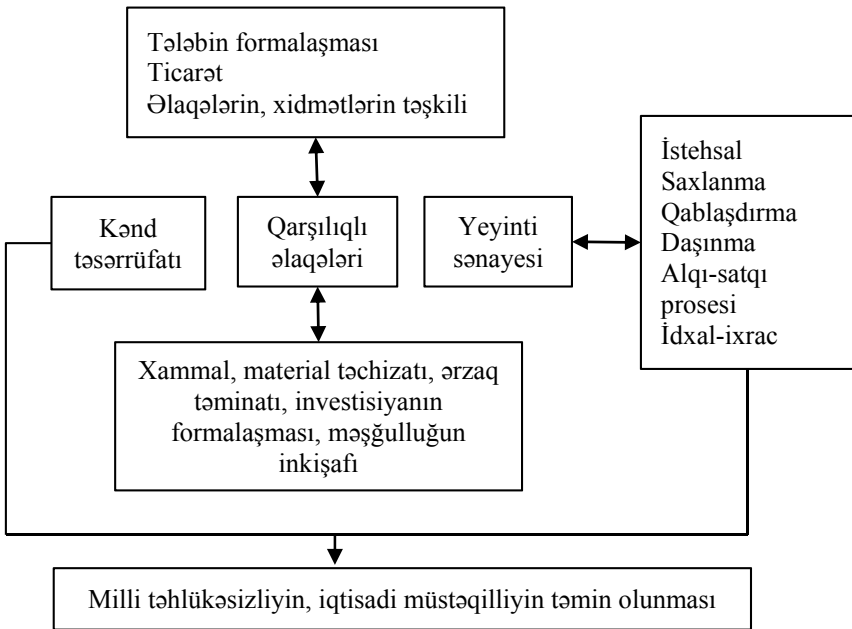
Tələbin formalaşması
Ticarət
Əlaqələrin, xidmətlərin təşkili

Kənd təsərrüfatı

Qarşılıqlı əlaqələri

Yeyinti sənayesi

İstehsal
Saxlanma
Qablaşdırma
Daşınma
Alqı-satqı prosesi
İdxal-ixrac

Xammal, material təchizatı, ərzaq təminatı, investisiyanın formalaşması, məşğulluğun inkişafı

Milli təhlükəsizliyin, iqtisadi müstəqilliyin təmin olunması